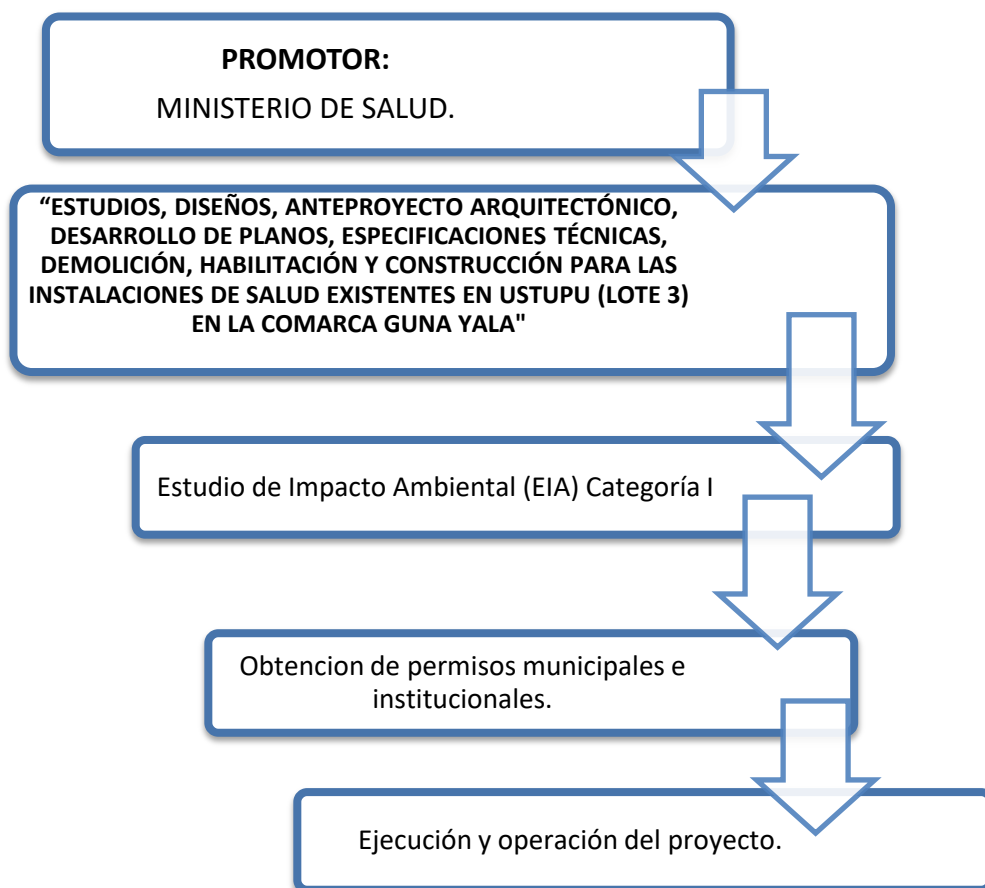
**PROMOTOR:**

MINISTERIO DE SALUD.

**“ESTUDIOS, DISEÑOS, ANTEPROYECTO ARQUITECTÓNICO, DESARROLLO DE PLANOS, ESPECIFICACIONES TÉCNICAS, DEMOLICIÓN, HABILITACIÓN Y CONSTRUCCIÓN PARA LAS INSTALACIONES DE SALUD EXISTENTES EN USTUPU (LOTE 3) EN LA COMARCA GUNA YALA"**

Estudio de Impacto Ambiental (EIA) Categoría I

Obtencion de permisos municipales e institucionales.

Ejecución y operación del proyecto.